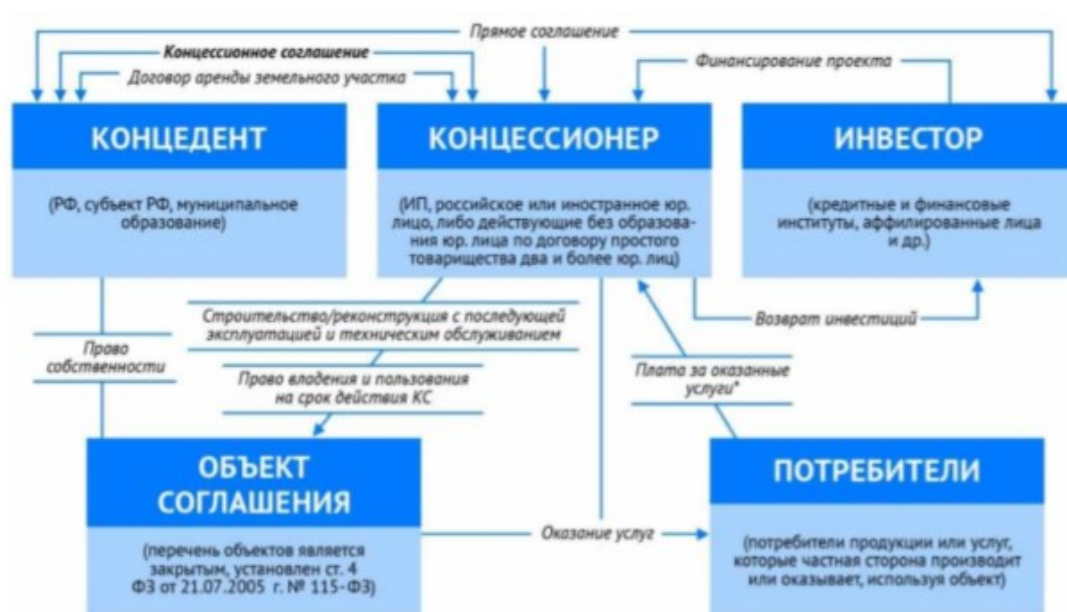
Прямое соглашение

Концессионное соглашение

Договор аренды земельного участка

Финансирование проекта

КОНЦЕДЕНТ

(РФ, субъект РФ, муниципальное образование)

КОНЦЕССИОНЕР

(ИП, российское или иностранное юр. лицо, либо действующие без образования юр. лица по договору простого товарищества два и более юр. лиц)

ИНВЕСТОР

(кредитные и финансовые институты, аффилированные лица и др.)

Строительство/реконструкция с последующей эксплуатацией и техническим обслуживанием

Возврат инвестиций

Право собственности

Право владения и пользования на срок действия КС

Плата за оказанные услуги*

ОБЪЕКТ СОГЛАШЕНИЯ

(перечень объектов является закрытым, установлен ст. 4 ФЗ от 21.07.2005 г. № 115-ФЗ)

Оказание услуг

ПОТРЕБИТЕЛИ

(потребители продукции или услуг, которые частная сторона производит или оказывает, используя объект)